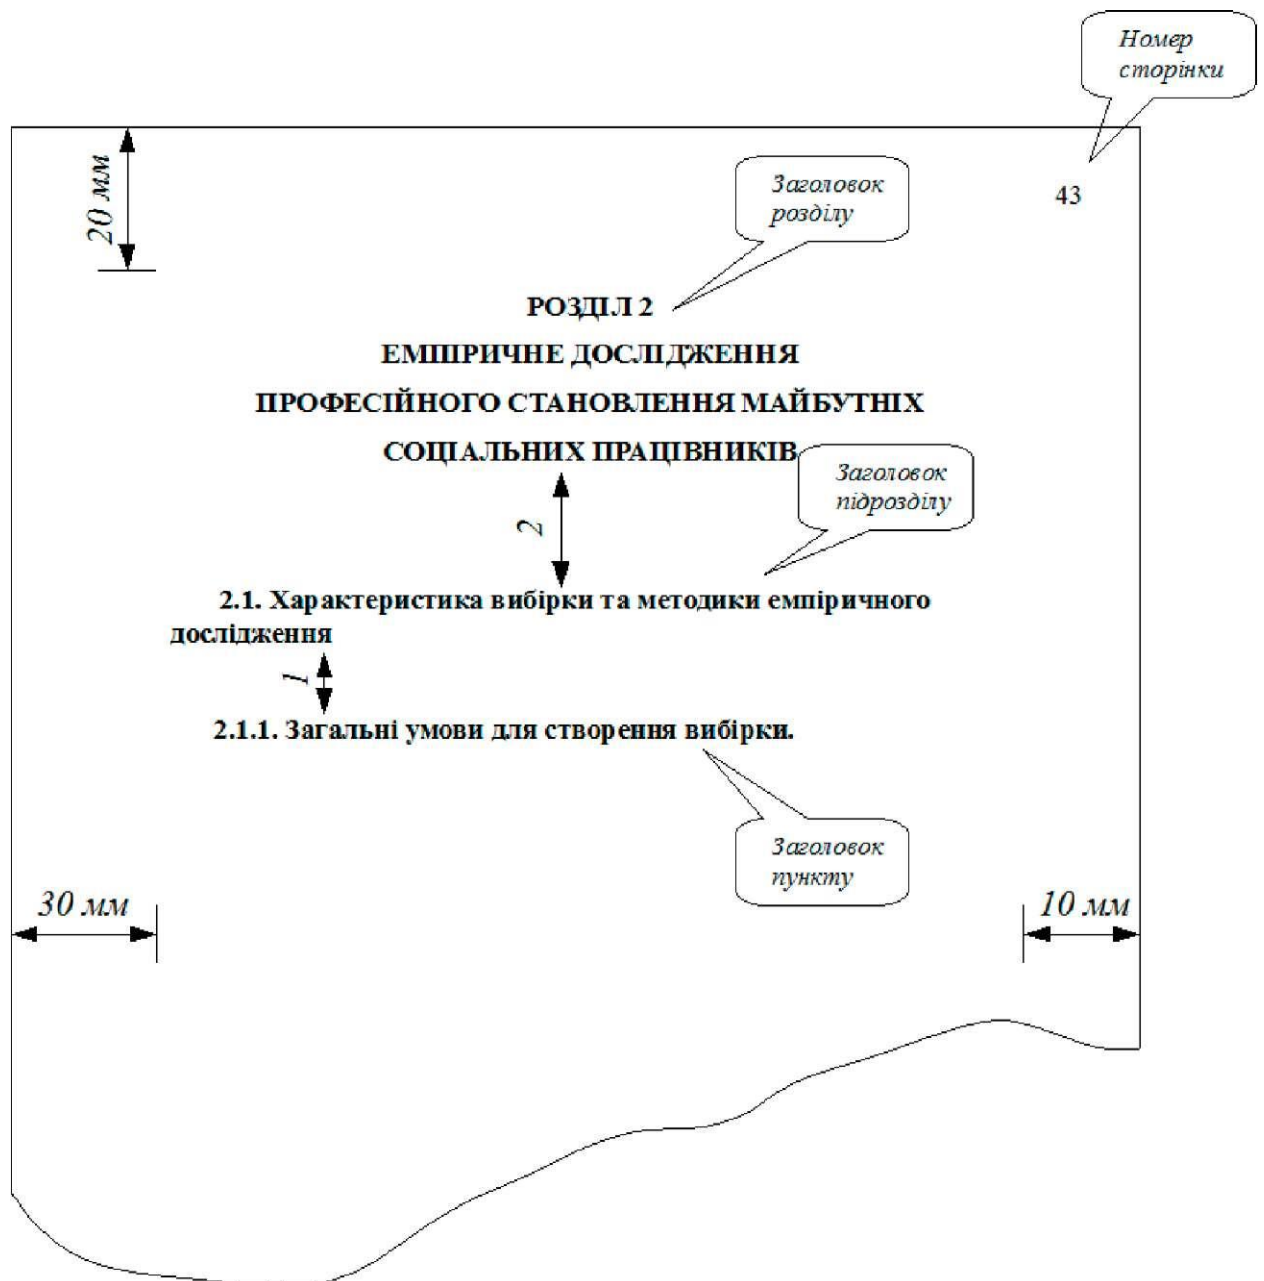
Номер сторінки

20 мм

43

Заголовок розділу

РОЗДІЛ 2

ЕМПІРИЧНЕ ДОСЛІДЖЕННЯ

ПРОФЕСІЙНОГО СТАНОВЛЕННЯ МАЙБУТНІХ

СОЦІАЛЬНИХ ПРАЦІВНИКІВ

Заголовок підрозділу

2

2.1. Характеристика вибірки та методики емпіричного дослідження

1

2.1.1. Загальні умови для створення вибірки.

Заголовок пункту

30 мм

10 мм